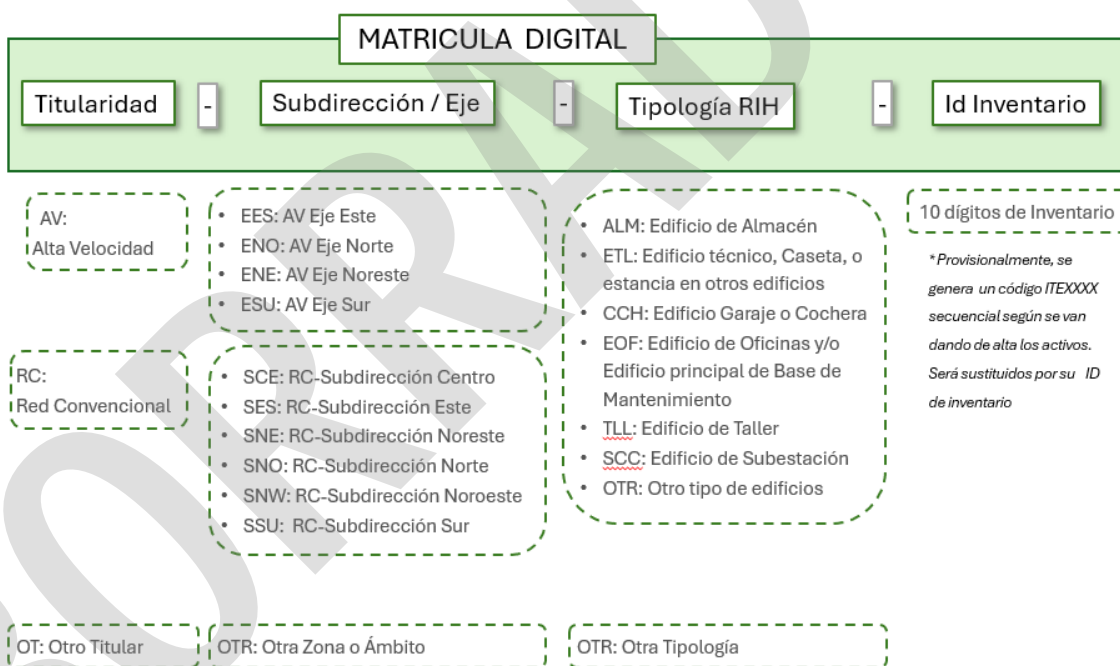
MATRICULA DIGITAL

Titularidad - Subdirección / Eje - Tipología RIH - Id Inventario

AV:
Alta Velocidad

• EES: AV Eje Este
• ENO: AV Eje Norte
• ENE: AV Eje Noreste
• ESU: AV Eje Sur

• ALM: Edificio de Almacén
• ETL: Edificio técnico, Caseta, o estancia en otros edificios
• CCH: Edificio Garaje o Cochera
• EOF: Edificio de Oficinas y/o Edificio principal de Base de Mantenimiento
• TLL: Edificio de Taller
• SCC: Edificio de Subestación
• OTR: Otro tipo de edificios

10 dígitos de Inventario

* Provisionalmente, se genera un código ITEXXXX secuencial según se van dando de alta los activos. Será sustituidos por su ID de inventario

RC:
Red Convencional

• SCE: RC-Subdirección Centro
• SES: RC-Subdirección Este
• SNE: RC-Subdirección Noreste
• SNO: RC-Subdirección Norte
• SNW: RC-Subdirección Noroeste
• SSU: RC-Subdirección Sur

OT: Otro Titular

OTR: Otra Zona o Ámbito

OTR: Otra Tipología